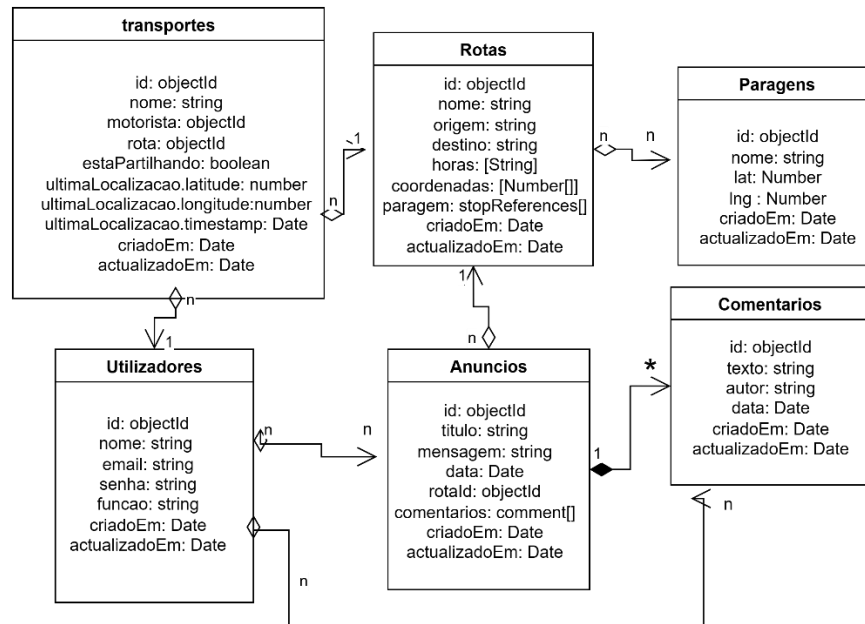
transportes

id: objectId
nome: string
motorista: objectId
rota: objectId
estaPartilhando: boolean
ultimaLocalizacao.latitude: number
ultimaLocalizacao.longitude:number
ultimaLocalizacao.timestamp: Date
criadoEm: Date
actualizadoEm: Date

Rotas

id: objectId
nome: string
origem: string
destino: string
horas: [String]
coordenadas: [Number[]]
paragem: stopReferences[]
criadoEm: Date
actualizadoEm: Date

Paragens

id: objectId
nome: string
lat: Number
lng : Number
criadoEm: Date
actualizadoEm: Date

1
n
n
n
1
n
n
1

Utilizadores

id: objectId
nome: string
email: string
senha: string
funcao: string
criadoEm: Date
actualizadoEm: Date

n
n

Anuncios

id: objectId
titulo: string
mensagem: string
data: Date
rotaId: objectId
comentarios: comment[]
criadoEm: Date
actualizadoEm: Date

1
*

Comentarios

id: objectId
texto: string
autor: string
data: Date
criadoEm: Date
actualizadoEm: Date

n
n